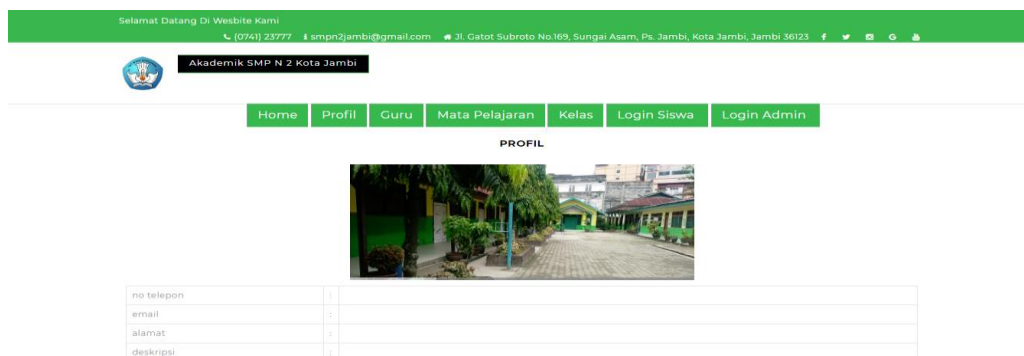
Selamat Datang Di Wesbite Kami

(0741) 23777 smpn2jambi@gmail.com Jl. Gatot Subroto No.169, Sungai Asam, Ps. Jambi, Kota Jambi, Jambi 36123

Akademik SMP N 2 Kota Jambi

Home Profil Guru Mata Pelajaran Kelas Login Siswa Login Admin

PROFIL

| no telepon | : | |
|---|---|---|
| email | : | |
| alamat | : | |
| deskripsi | : | |